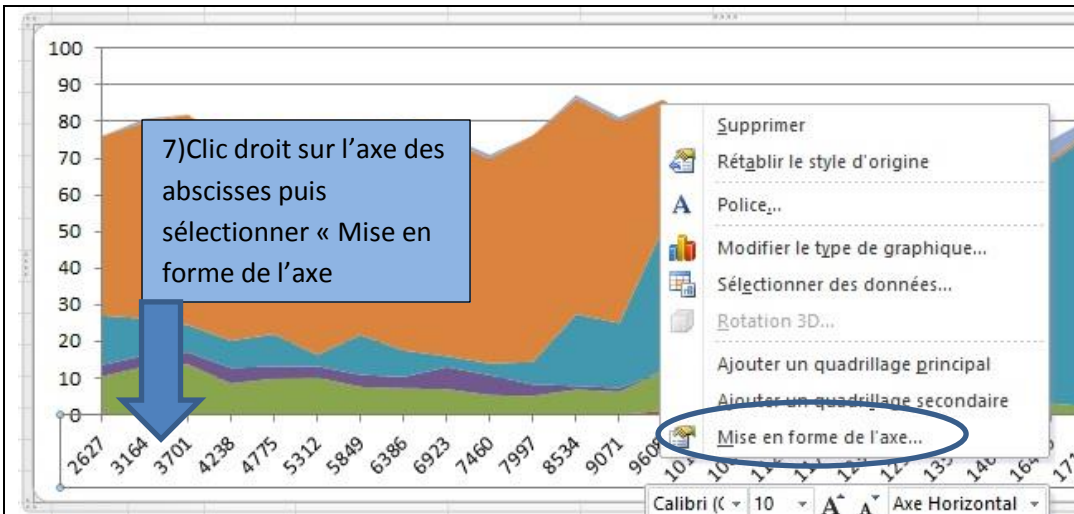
100
90
80
70
60
50
40
30
20
10
0

7)Clic droit sur l'axe des abscisses puis sélectionner « Mise en forme de l'axe

Supprimer
Rétablir le style d'origine
Police...
Modifier le type de graphique...
Sélectionner des données...
Rotation 3D...
Ajouter un quadrillage principal
Ajouter un quadrillage secondaire
Mise en forme de l'axe...

2627 3164 3701 4238 4775 5312 5849 6386 6923 7460 7997 8534 9071 9608 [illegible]

Calibri (C 10 Axe Horizontal